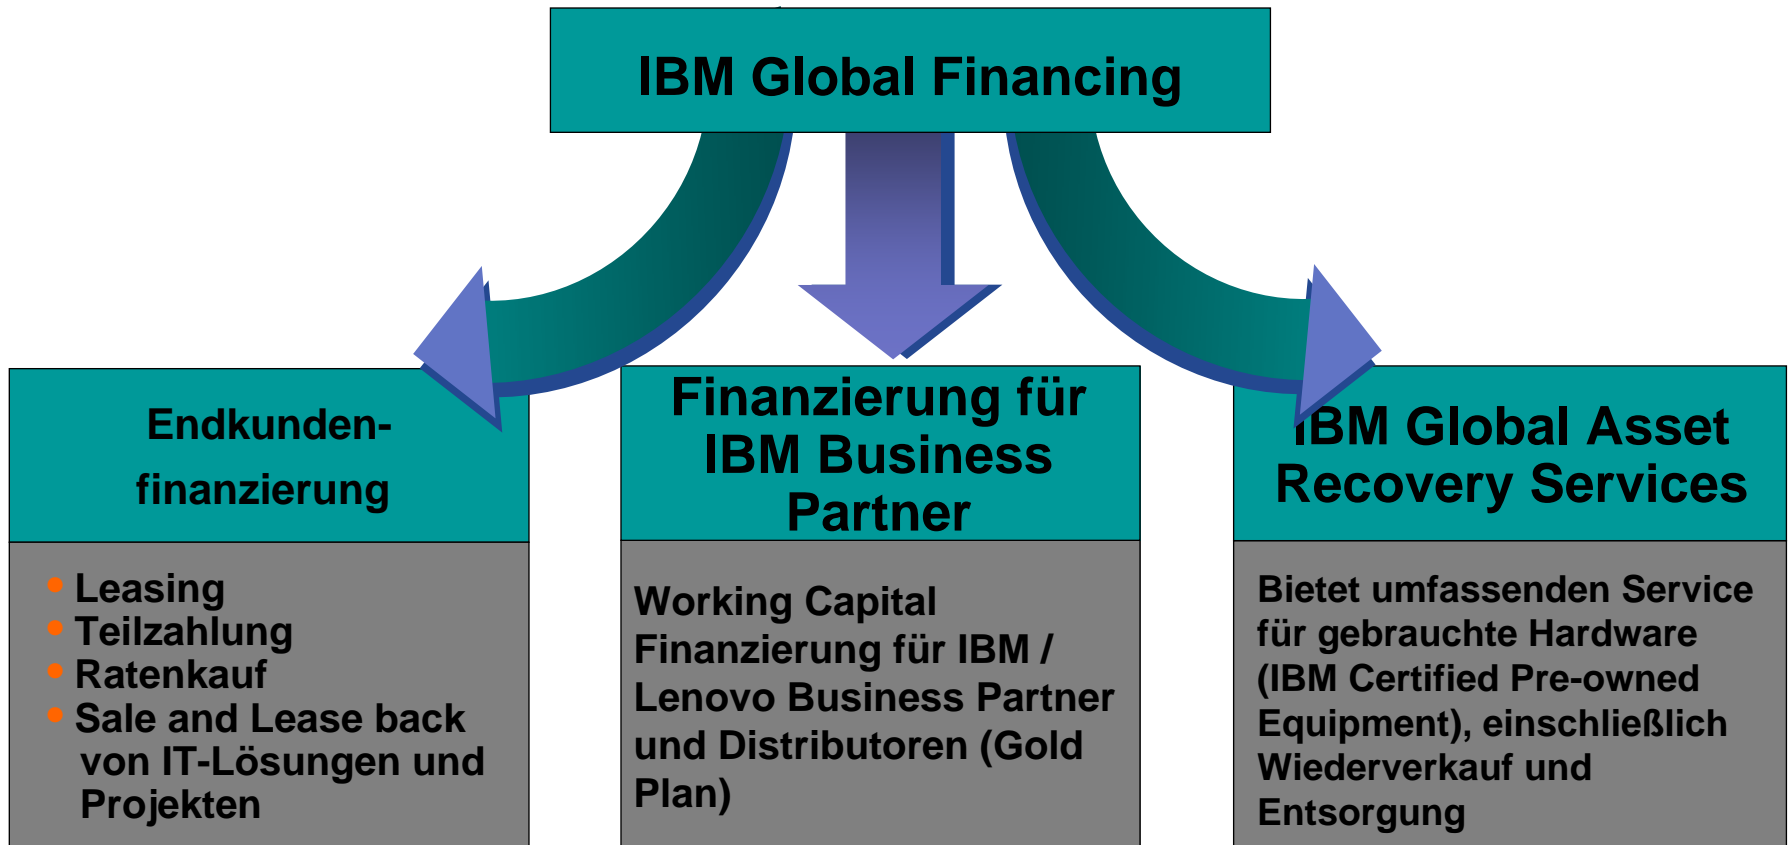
IBM Global Financing

Endkunden-
finanzierung

- Leasing
- Teilzahlung
- Ratenkauf
- Sale and Lease back von IT-Lösungen und Projekten

Finanzierung für IBM Business Partner

Working Capital Finanzierung für IBM / Lenovo Business Partner und Distributoren (Gold Plan)

IBM Global Asset Recovery Services

Bietet umfassenden Service für gebrauchte Hardware (IBM Certified Pre-owned Equipment), einschließlich Wiederverkauf und Entsorgung